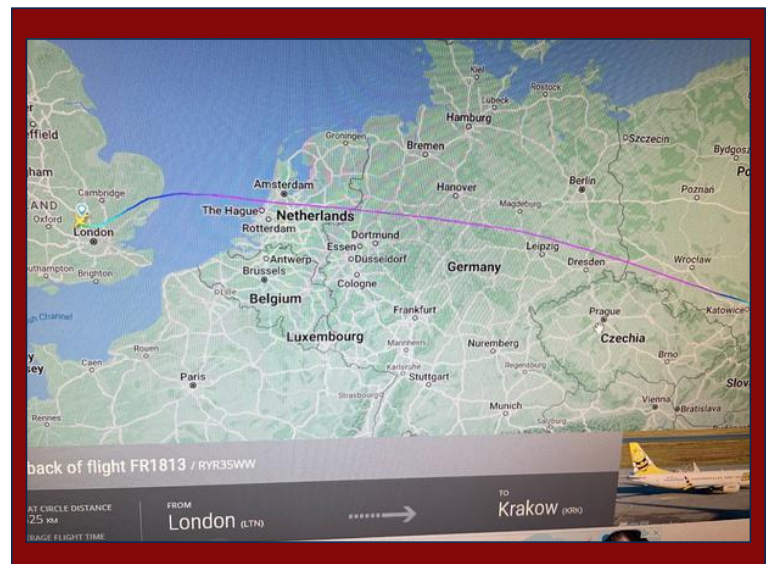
Kiel
Rostock
Lubeck
Hamburg
Szczecin
Bydgosz
effield
Groningen
Bremen
ham
Po
Berlin
Poznań
Cambridge
Amsterdam
Hanover
LAND
The Hague
Netherlands
Magdeburg
Oxford
London
Rotterdam
Dortmund
Leipzig
Wrocław
Essen
Dusseldorf
Dresden
uthampton
Brighton
Antwerp
Brussels
Germany
Cologne
Belgium
Lille
Prague
Katowice
Frankfurt
h Channel
Czechia
Luxembourg
Rouen
Mannheim
Nuremberg
Brno
y
sey
Caen
Karlsruhe
Regensburg
Paris
Stuttgart
Slov
Strasbourg
Rennes
Munich
Vienna
Bratislava
back of flight FR1813 / RYR35WW
AT CIRCLE DISTANCE
25 KM
RAGE FLIGHT TIME
FROM
London (LTN)
TO
Krakow (KRK)